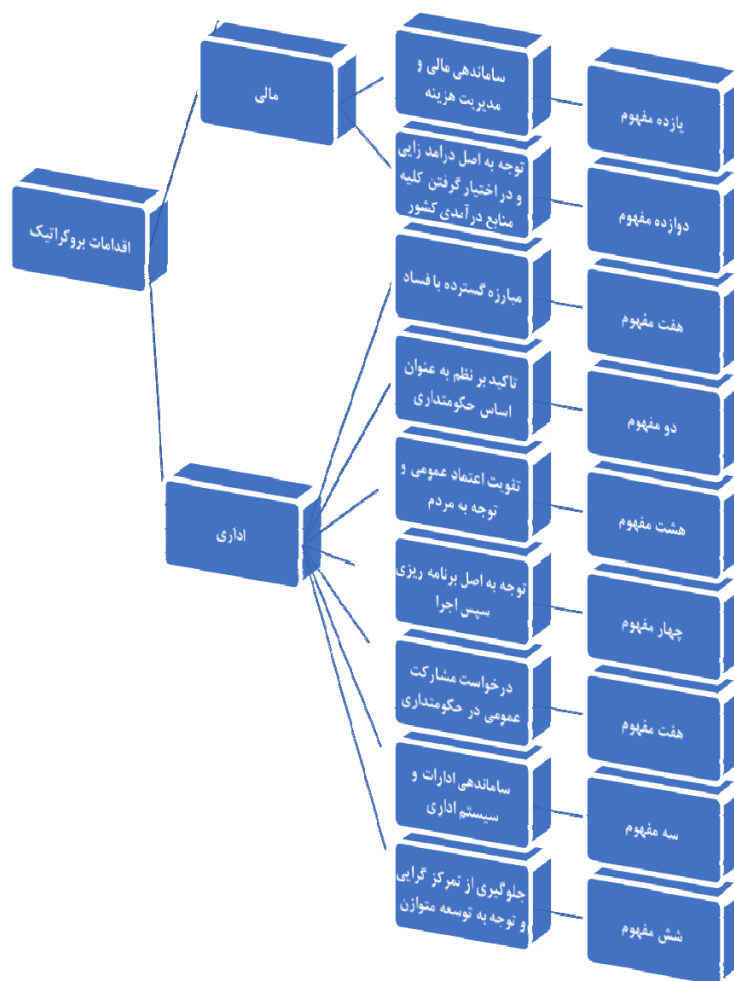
اقدامات بروکراتیک

مالی

اداری

ساماندهی مالی و مدیریت هزینه

یازده مفهوم

توجه به اصل درامد زایی و در اختیار گرفتن کلیه منابع درآمدی کشور

دوازده مفهوم

مبارزه گسترده با فساد

هفت مفهوم

تاکید بر نظم به عنوان اساس حکومتداری

دو مفهوم

تقویت اعتماد عمومی و توجه به مردم

هشت مفهوم

توجه به اصل برنامه ریزی سپس اجرا

چهار مفهوم

درخواست مشارکت عمومی در حکومتداری

هفت مفهوم

ساماندهی ادارات و سیستم اداری

سه مفهوم

جلوگیری از تمرکز گرایی و توجه به توسعه متوازن

شش مفهوم